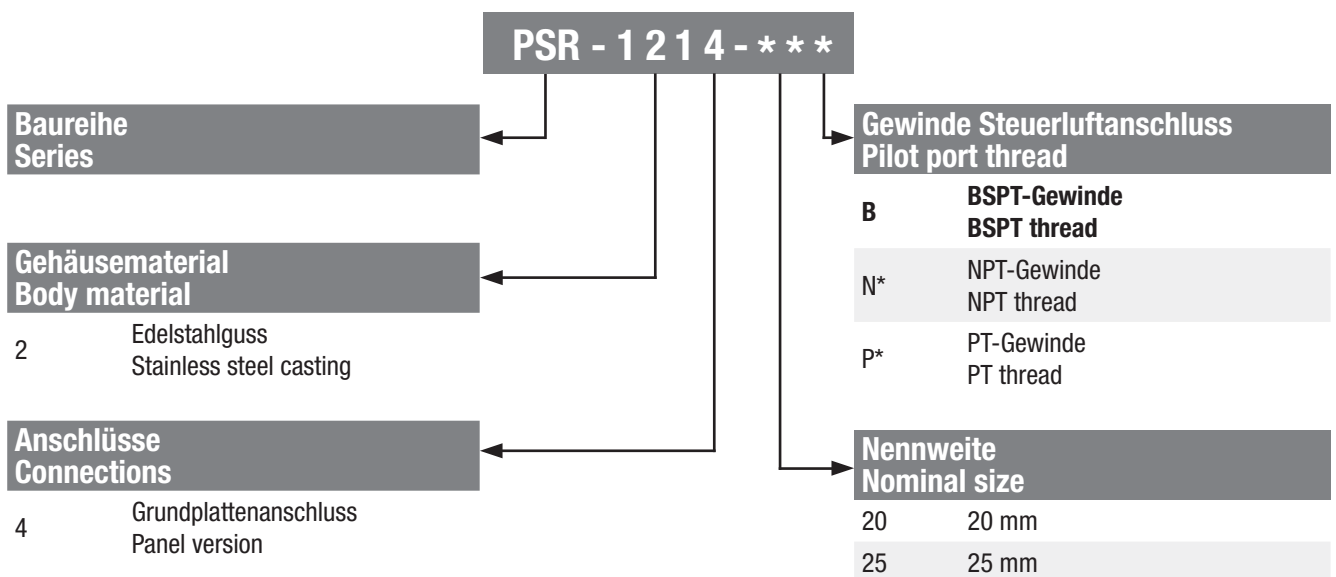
PSR - 1 2 1 4 - * * *

Baureihe
Series

Gehäusematerial
Body material

2 Edelstahlguss
Stainless steel casting

Anschlüsse
Connections

4 Grundplattenanschluss
Panel version

Gewinde Steuerluftanschluss
Pilot port thread

| | |
|---|---|
| **B** | **BSPT-Gewinde BSPT thread** |
| N* | NPT-Gewinde NPT thread |
| P* | PT-Gewinde PT thread |

Nennweite
Nominal size

| | |
|---|---|
| 20 | 20 mm |
| 25 | 25 mm |